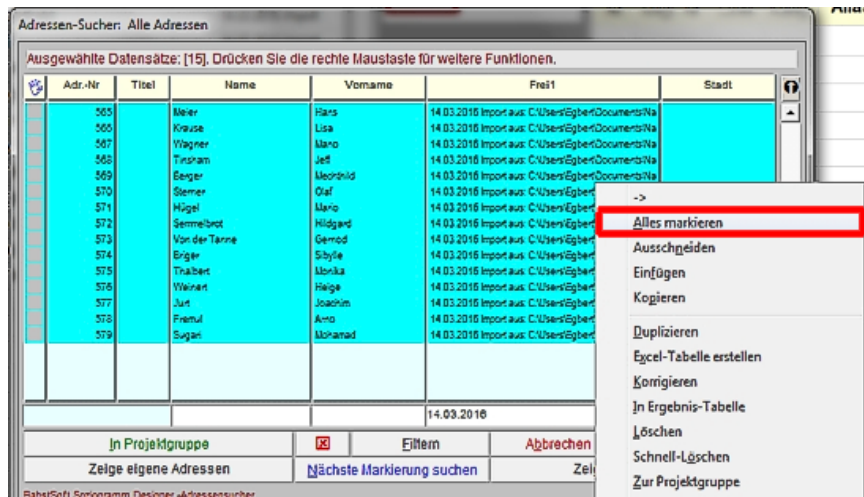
Adressen-Sucher: Alle Adressen

Ausgewählte Datensätze: [15]. Drücken Sie die rechte Maustaste für weitere Funktionen.

| Adr.-Nr | Titel | Name | Vorname | Frei1 | Stadt |
|---|---|---|---|---|---|
| 565 | | Meier | Hans | 14.03.2016 Import aus: C:\Users\Egbert\Documents\Na | |
| 566 | | Krause | Lisa | 14.03.2016 Import aus: C:\Users\Egbert\Documents\Na | |
| 567 | | Wagner | Mario | 14.03.2016 Import aus: C:\Users\Egbert\Documents\Na | |
| 568 | | Tinsham | Jeff | 14.03.2016 Import aus: C:\Users\Egbert\Documents\Na | |
| 569 | | Berger | Mechthild | 14.03.2016 Import aus: C:\Users\Egbert\Documents\Na | |
| 570 | | Sterner | Olaf | 14.03.2016 Import aus: C:\Users\Egbert | |
| 571 | | Hügel | Mario | 14.03.2016 Import aus: C:\Users\Egbert | |
| 572 | | Semmelbrot | Hildgard | 14.03.2016 Import aus: C:\Users\Egbert | |
| 573 | | Von der Tanne | Gernod | 14.03.2016 Import aus: C:\Users\Egbert | |
| 574 | | Erger | Sibylle | 14.03.2016 Import aus: C:\Users\Egbert | |
| 575 | | Thalbert | Monika | 14.03.2016 Import aus: C:\Users\Egbert | |
| 576 | | Weinert | Helge | 14.03.2016 Import aus: C:\Users\Egbert | |
| 577 | | Jurt | Joachim | 14.03.2016 Import aus: C:\Users\Egbert | |
| 578 | | Fremul | Arno | 14.03.2016 Import aus: C:\Users\Egbert | |
| 579 | | Sugari | Mohamad | 14.03.2016 Import aus: C:\Users\Egbert | |

14.03.2016

In Projektgruppe
Filtern
Abbrechen
Zeige eigene Adressen
Nächste Markierung suchen
Zei

->
Alles markieren
Ausschneiden
Einfügen
Kopieren
Duplizieren
Excel-Tabelle erstellen
Korrigieren
In Ergebnis-Tabelle
Löschen
Schnell-Löschen
Zur Projektgruppe

BaberSoft Soziogramm Designer -Adressensucher